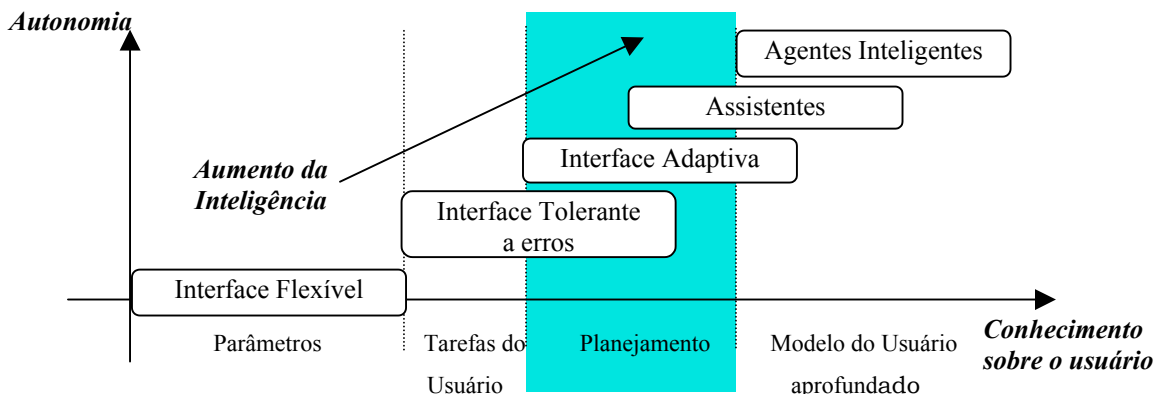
Autonomia

Agentes Inteligentes

Assistentes

Interface Adaptiva

Aumento da Inteligência

Interface Tolerante a erros

Interface Flexível

Parâmetros

Tarefas do Usuário

Planejamento

Modelo do Usuário aprofundado

Conhecimento sobre o usuário